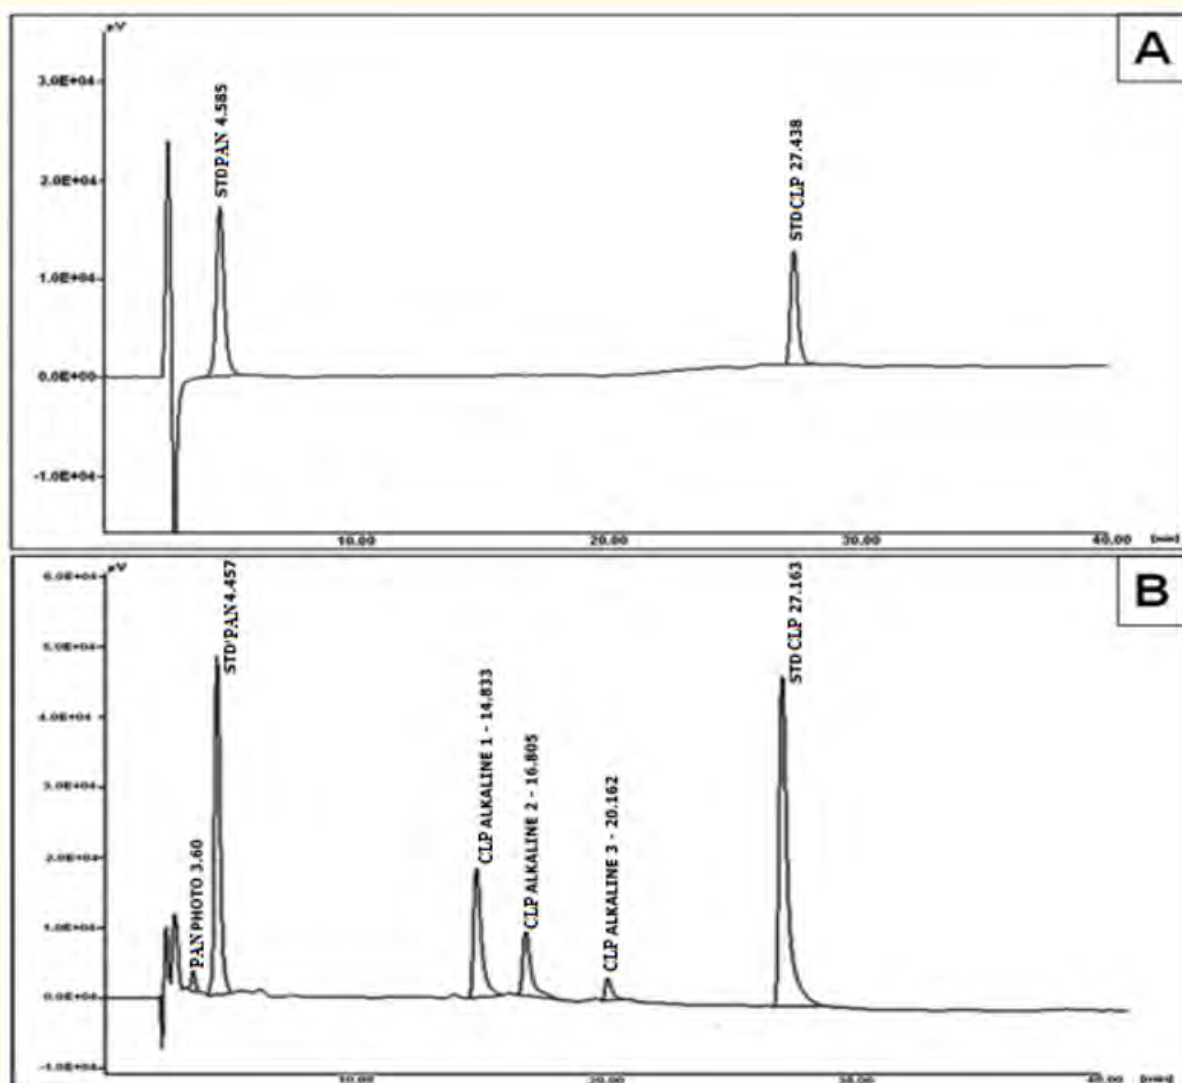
A

µV

3.0E+04

2.0E+04

1.0E+04

0.0E+00

-1.0E+04

STD PAN 4.585

STD CLP 27.438

10.00

20.00

30.00

40.00

[min]

B

µV

6.0E+04

5.0E+04

4.0E+04

3.0E+04

2.0E+04

1.0E+04

0.0E+00

-1.0E+04

STD PAN 4.457

PAN PHOTO 3.60

CLP ALKALINE 1 - 14.833

CLP ALKALINE 2 - 16.805

CLP ALKALINE 3 - 20.162

STD CLP 27.163

10.00

20.00

30.00

40.00

[min]